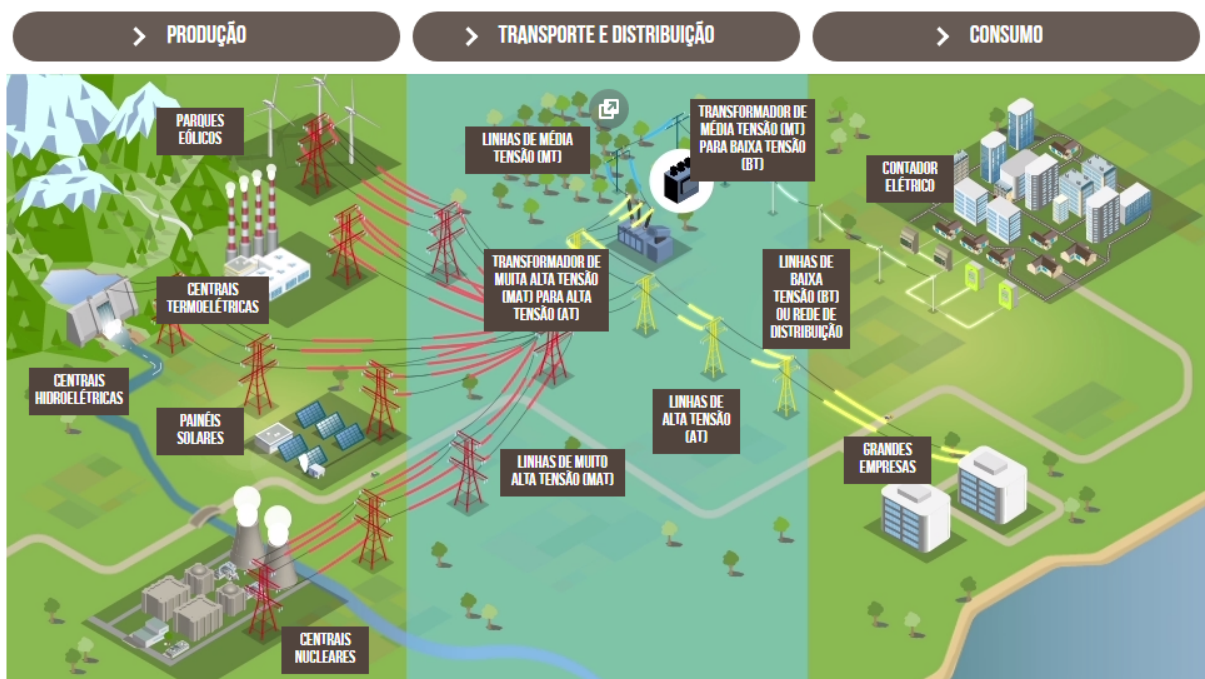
> PRODUÇÃO

> TRANSPORTE E DISTRIBUIÇÃO

> CONSUMO

PARQUES EÓLICOS

LINHAS DE MÉDIA TENSÃO (MT)

TRANSFORMADOR DE MÉDIA TENSÃO (MT) PARA BAIXA TENSÃO (BT)

CONTADOR ELÉTRICO

CENTRAIS TERMOELÉTRICAS

TRANSFORMADOR DE MUITA ALTA TENSÃO (MAT) PARA ALTA TENSÃO (AT)

LINHAS DE BAIXA TENSÃO (BT) OU REDE DE DISTRIBUIÇÃO

CENTRAIS HIDROELÉTRICAS

PAINÉIS SOLARES

LINHAS DE ALTA TENSÃO (AT)

GRANDES EMPRESAS

LINHAS DE MUITO ALTA TENSÃO (MAT)

CENTRAIS NUCLEARES